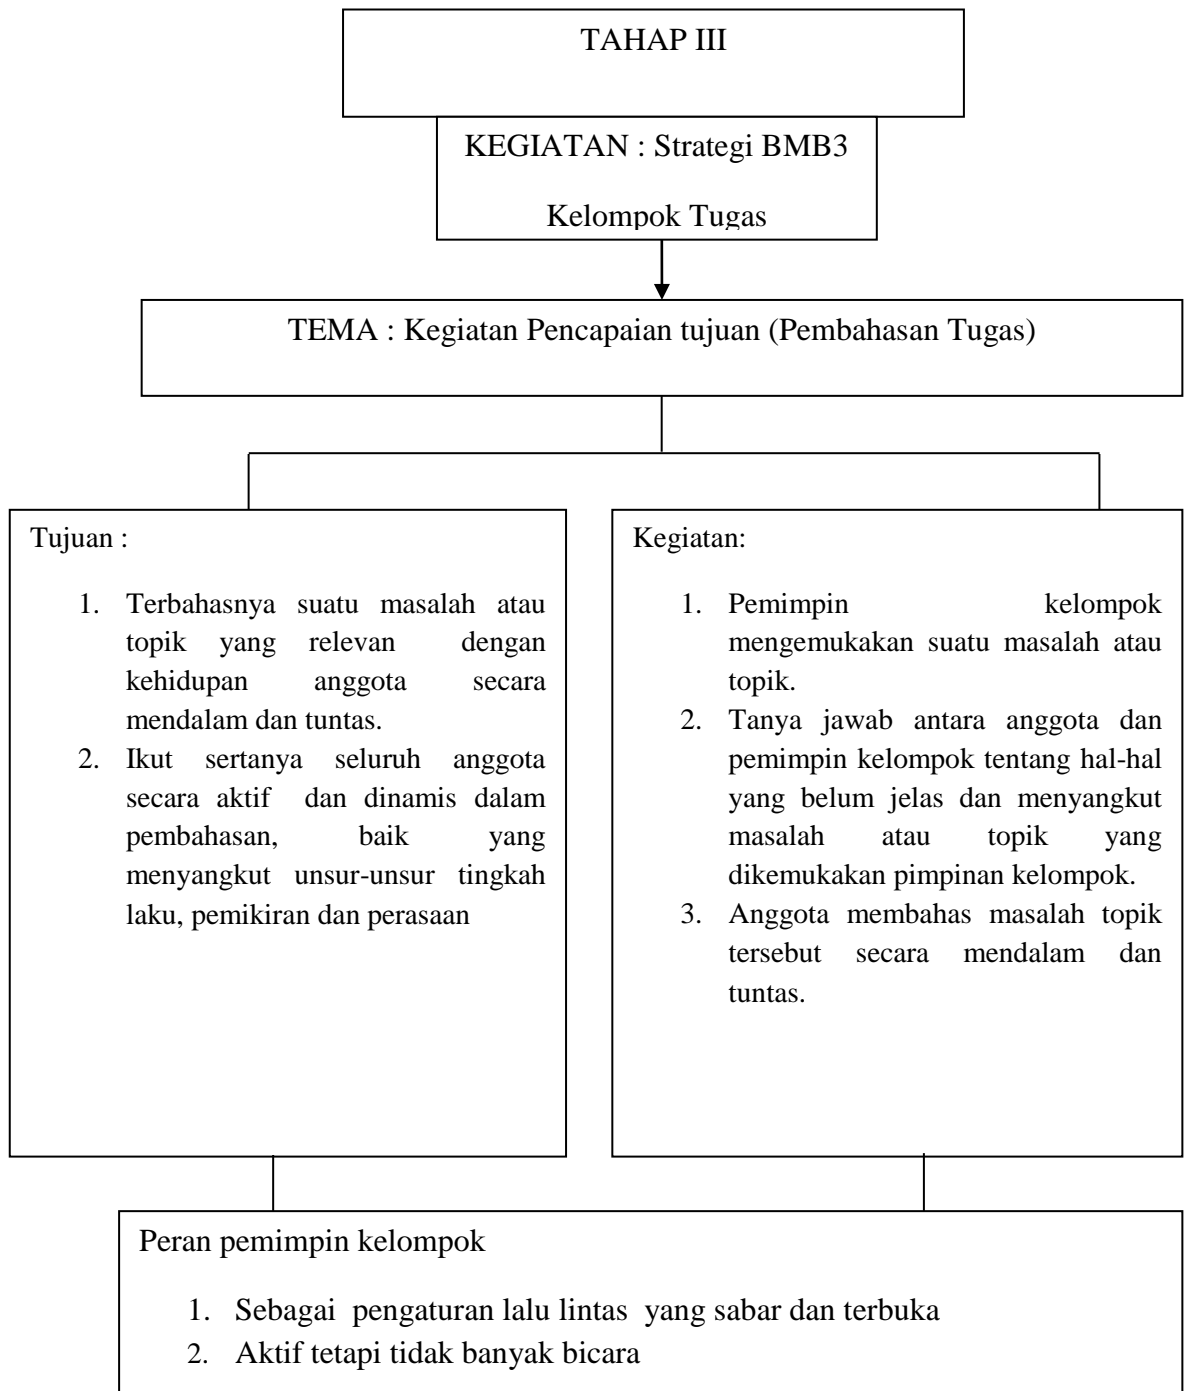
TAHAP III

KEGIATAN : Strategi BMB3

Kelompok Tugas

TEMA : Kegiatan Pencapaian tujuan (Pembahasan Tugas)

Tujuan :

1. Terbahasnya suatu masalah atau topik yang relevan dengan kehidupan anggota secara mendalam dan tuntas.
2. Ikut sertanya seluruh anggota secara aktif dan dinamis dalam pembahasan, baik yang menyangkut unsur-unsur tingkah laku, pemikiran dan perasaan

Kegiatan:

1. Pemimpin kelompok mengemukakan suatu masalah atau topik.
2. Tanya jawab antara anggota dan pemimpin kelompok tentang hal-hal yang belum jelas dan menyangkut masalah atau topik yang dikemukakan pimpinan kelompok.
3. Anggota membahas masalah topik tersebut secara mendalam dan tuntas.

Peran pemimpin kelompok

1. Sebagai pengaturan lalu lintas yang sabar dan terbuka
2. Aktif tetapi tidak banyak bicara